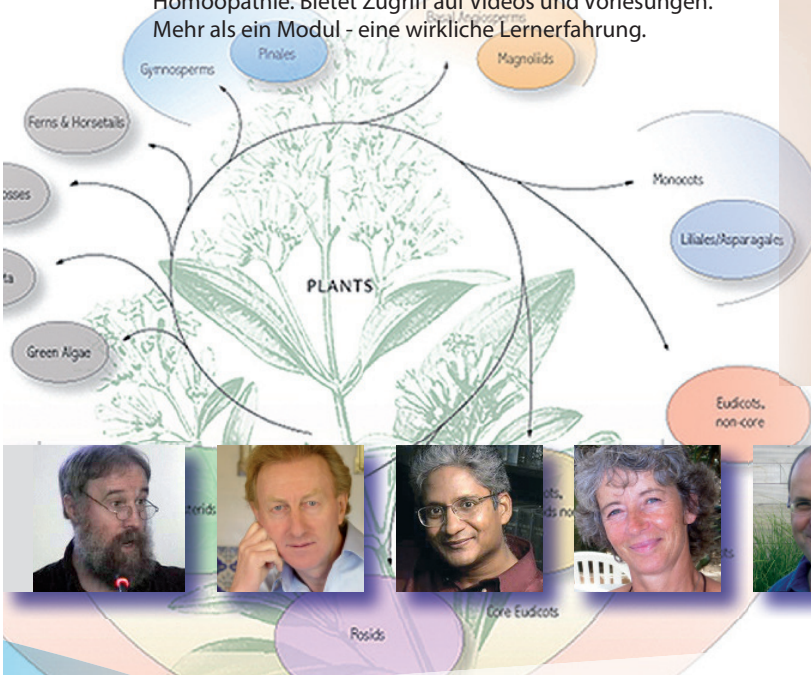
Homöopathie. Bietet Zugriff auf Videos und Vorlesungen. Mehr als ein Modul - eine wirkliche Lernerfahrung.

Basal Angiosperms
Pinales
Gymnosperms
Magnoliids
Ferns & Horsetails
osses
Monocots
Liliales/Asparagales
ta
PLANTS
Green Algae
Eudicots, non-core
terids
cots, ds no
Core Eudicots
Rosids